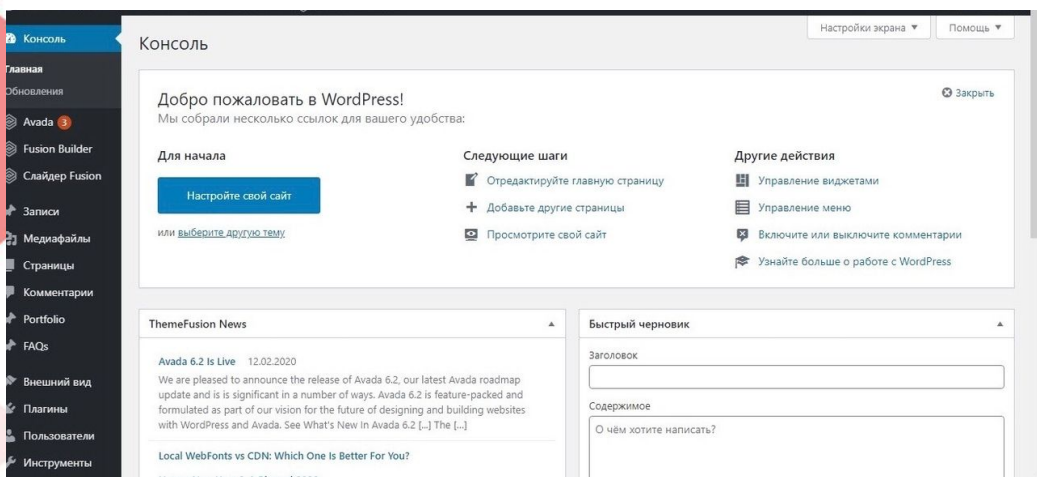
Консоль
Главная
Обновления
Avada 3
Fusion Builder
Слайдер Fusion
Записи
Медиафайлы
Страницы
Комментарии
Portfolio
FAQs
Внешний вид
Плагины
Пользователи
Инструменты

Консоль

Настройки экрана ▼ Помощь ▼

Добро пожаловать в WordPress!
Мы собрали несколько ссылок для вашего удобства:

Закрыть

Для начала
Настройте свой сайт
или выберите другую тему

Следующие шаги
Отредактируйте главную страницу
Добавьте другие страницы
Просмотрите свой сайт

Другие действия
Управление виджетами
Управление меню
Включите или выключите комментарии
Узнайте больше о работе с WordPress

ThemeFusion News

Avada 6.2 Is Live 12.02.2020
We are pleased to announce the release of Avada 6.2, our latest Avada roadmap update and is is significant in a number of ways. Avada 6.2 is feature-packed and formulated as part of our vision for the future of designing and building websites with WordPress and Avada. See What's New In Avada 6.2 [...] The [...]

Local WebFonts vs CDN: Which One Is Better For You?

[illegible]

Быстрый черновик
Заголовок
Содержимое
О чём хотите написать?